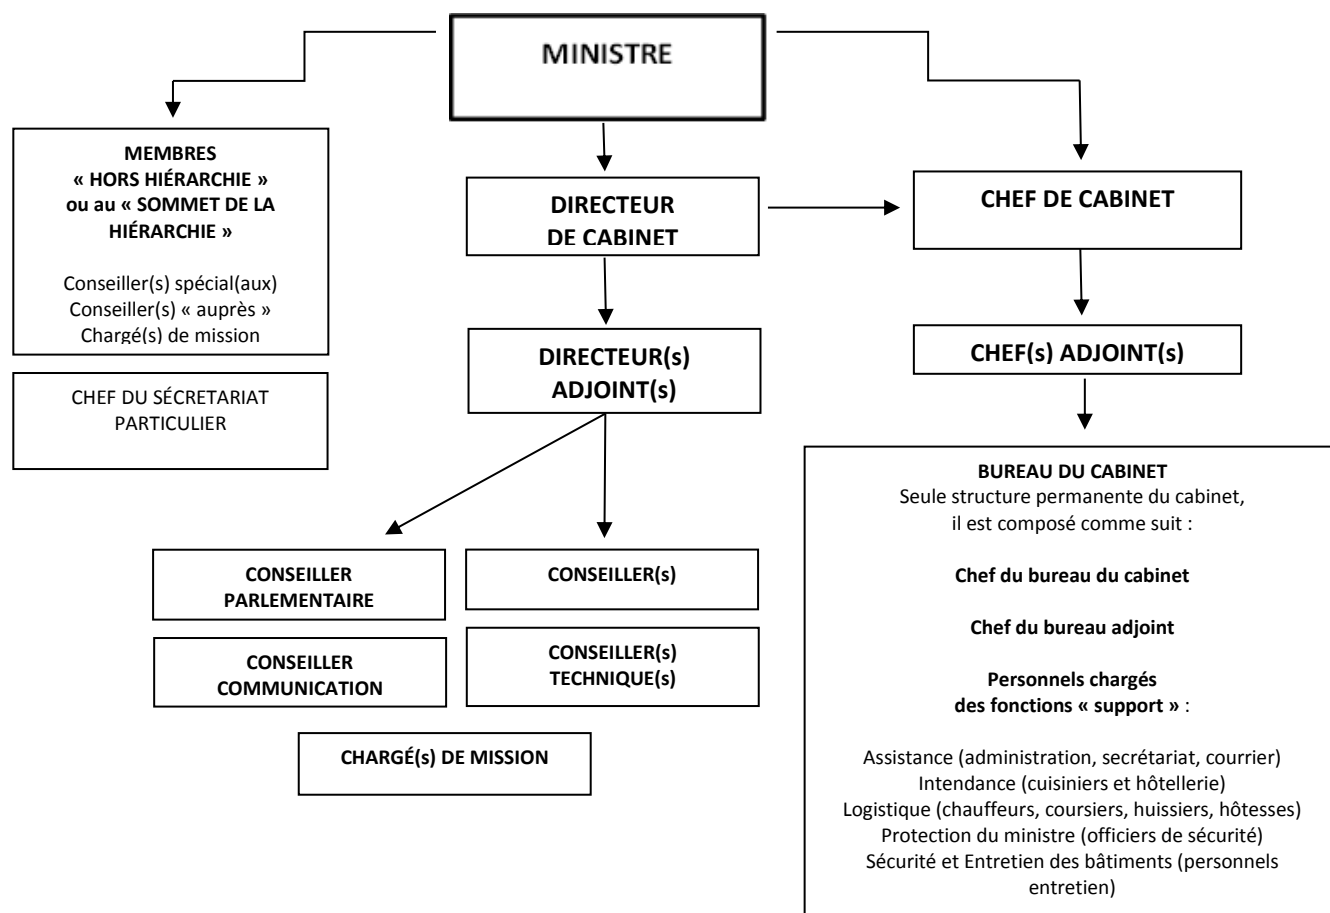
MINISTRE

MEMBRES
« HORS HIÉRARCHIE »
ou au « SOMMET DE LA HIÉRARCHIE »

Conseiller(s) spécial(aux)
Conseiller(s) « auprès »
Chargé(s) de mission

CHEF DU SÉCRETARIAT PARTICULIER

DIRECTEUR DE CABINET

DIRECTEUR(s) ADJOINT(s)

CONSEILLER PARLEMENTAIRE

CONSEILLER(s)

CONSEILLER COMMUNICATION

CONSEILLER(s) TECHNIQUE(s)

CHARGÉ(s) DE MISSION

CHEF DE CABINET

CHEF(s) ADJOINT(s)

BUREAU DU CABINET
Seule structure permanente du cabinet, il est composé comme suit :

Chef du bureau du cabinet

Chef du bureau adjoint

Personnels chargés des fonctions « support » :

Assistance (administration, secrétariat, courrier)
Intendance (cuisiniers et hôtellerie)
Logistique (chauffeurs, coursiers, huissiers, hôtesses)
Protection du ministre (officiers de sécurité)
Sécurité et Entretien des bâtiments (personnels entretien)